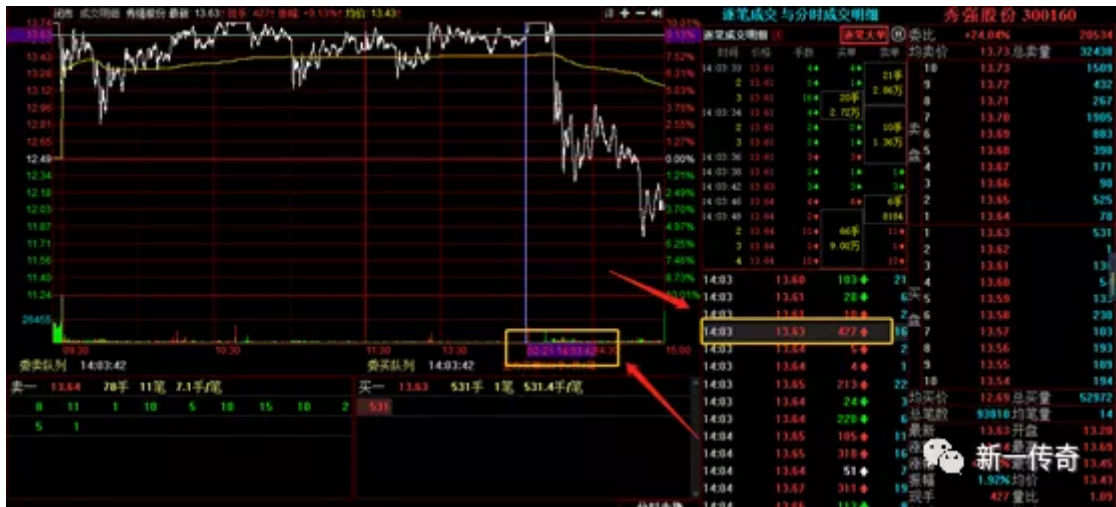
逐笔成交与分时成交明细 秀强股份 300160

13.74 13.63 13.58 13.42 13.27 13.11 12.96 12.81 12.65 12.49 12.34 12.18 12.03 11.87 11.71 11.56 11.40 11.24

10.01% 9.13% 7.52% 6.31% 5.03% 3.76% 2.55% 1.26% 0.00% 1.21% 2.49% 3.70% 4.97% 6.25% 7.46% 8.73% 10.00%

09:30 10:30 11:30 13:30 14:30 15:00

委卖队列 14:03:42 委买队列 14:03:42

卖一 13.64 78手 11笔 7.1手/笔
8 11 1 10 5 10 15 10 2
5 1

买一 13.63 531手 1笔 531.4手/笔
531

| 时间 | 价格 | 成交 |  |
|---|---|---|---|
| 14:03 | 13.60 | 103 | 21 |
| 14:03 | 13.61 | 28 | 3 |
| 14:03 | 13.62 | 6 | 1 |
| 14:03 | 13.63 | 427 | 16 |
| 14:03 | 13.64 | 5 | 2 |
| 14:03 | 13.64 | 4 | 1 |
| 14:03 | 13.65 | 213 | 22 |
| 14:04 | 13.64 | 24 | 4 |
| 14:04 | 13.64 | 228 | 6 |
| 14:04 | 13.65 | 105 | 1 |
| 14:04 | 13.65 | 318 | 6 |
| 14:04 | 13.64 | 51 | 4 |
| 14:04 | 13.65 | 311 | 9 |

委比 +24.04% 20534
均卖价 13.73 总卖量 32439

| 卖 | 价格 | 量 |
|---|---|---|
| 10 | 13.73 | 1933 |
| 9 | 13.72 | 432 |
| 8 | 13.71 | 267 |
| 7 | 13.70 | 1905 |
| 6 | 13.69 | 883 |
| 5 | 13.68 | 398 |
| 4 | 13.67 | 171 |
| 3 | 13.66 | 90 |
| 2 | 13.65 | 525 |
| 1 | 13.64 | 78 |

| 买 | 价格 | 量 |
|---|---|---|
| 1 | 13.63 | 531 |
| 2 | 13.62 | 1 |
| 3 | 13.61 | 7 |
| 4 | 13.60 | 74 |
| 5 | 13.59 | 135 |
| 6 | 13.58 | 238 |
| 7 | 13.57 | 103 |
| 8 | 13.56 | 193 |
| 9 | 13.55 | 176 |
| 10 | 13.54 | 198 |

均买价 12.69 总买量 52972
总笔数 93810 均笔量 14
最新 13.63 开盘 13.20
振幅 1.92% 均价
现手 427 量比 1.07

新一传奇